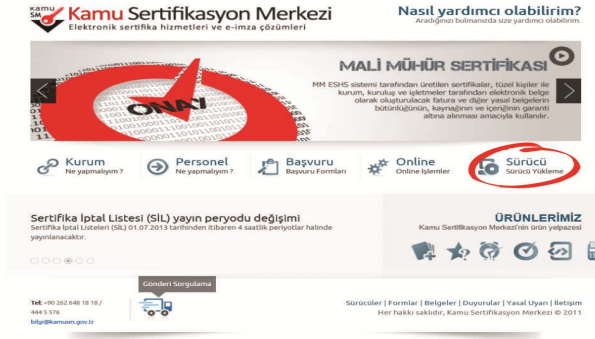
KAMU SM Kamu Sertifikasyon Merkezi
Elektronik sertifika hizmetleri ve e-imza çözümleri

Nasıl yardımcı olabilirim?
Aradığınızı bulmanızda size yardımcı olabilirim.

MALİ MÜHÜR SERTİFİKASI

ONAY

MM ESHS sistemi tarafından üretilen sertifikalar, tüzel kişiler ile kurum, kuruluş ve işletmeler tarafından elektronik belge olarak oluşturulacak fatura ve diğer yasal belgelerin bütünlüğünün, kaynağının ve içeriğinin garanti altına alınması amacıyla kullanılır.

Kurum
Ne yapmalıyım ?

Personel
Ne yapmalıyım ?

Başvuru
Başvuru Formları

Online
Online İşlemler

Sürücü
Sürücü Yükleme

Sertifika İptal Listesi (SİL) yayın peryodu değişimi
Sertifika İptal Listeleri (SİL) 01.07.2013 tarihinden itibaren 4 saatlik periyotlar halinde yayınlanacaktır.

ÜRÜNLERİMİZ
Kamu Sertifikasyon Merkezi'nin ürün yelpazesi

Tel: +90 262 648 18 18 / 444 5 576
bilgi@kamusm.gov.tr

Gönderi Sorgulama

Sürücüler | Formlar | Belgeler | Duyurular | Yasal Uyarı | İletişim
Her hakkı saklıdır, Kamu Sertifikasyon Merkezi © 2011